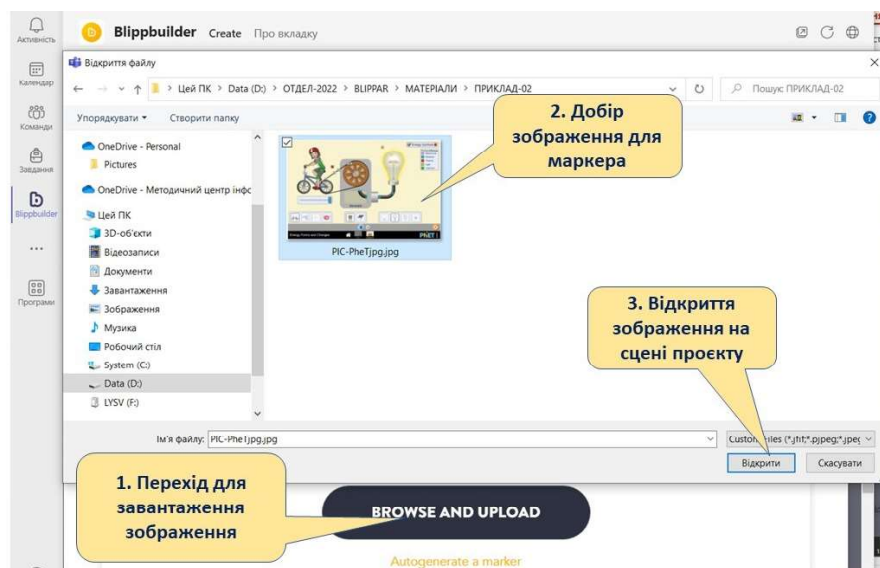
Активність

Календар

Команди

Завдання

Blippbuilder

...

Програми

Blippbuilder Create Про вкладку

Відкриття файлу

Цей ПК > Data (D:) > ОТДЕЛ-2022 > BLIPPAR > МАТЕРІАЛИ > ПРИКЛАД-02

Пошук: ПРИКЛАД-02

Упорядкувати ▾ Створити папку

OneDrive - Personal
Pictures
OneDrive - Методичний центр інфс
Цей ПК
3D-об'єкти
Відеозаписи
Документи
Завантаження
Зображення
Музика
Робочий стіл
System (C:)
Data (D:)
LYSV (F:)

PhET

PIC-PheTjpg.jpg

2. Добір зображення для маркера

3. Відкриття зображення на сцені проєкту

Ім'я файлу: PIC-PheTjpg.jpg

Custom Files (*.jfif;*.pjpeg;*.jpeg;

Відкрити Скасувати

1. Перехід для завантаження зображення

BROWSE AND UPLOAD

Autogenerate a marker